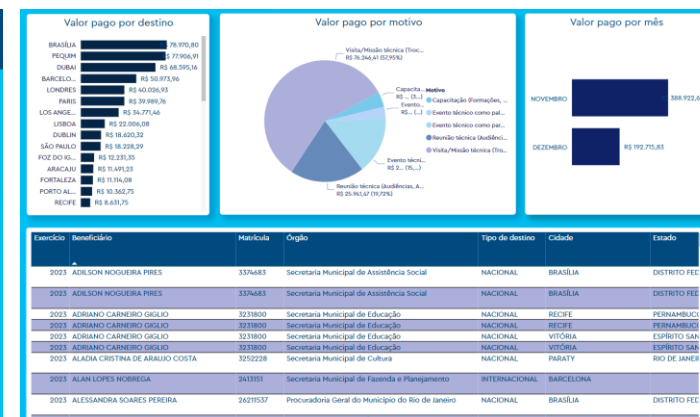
Valor pago por destino

BRASÍLIA 78.970,80
PEQUIM R$ 77.906,91
DUBAI R$ 68.595,16
BARCELO... R$ 50.973,96
LONDRES R$ 40.026,93
PARIS R$ 39.889,76
LOS ANGE... R$ 34.771,46
LISBOA R$ 22.006,08
DUBLIN R$ 18.620,32
SÃO PAULO R$ 18.228,29
FOZ DO IG... R$ 12.231,35
ARACAJU R$ 11.491,23
FORTALEZA R$ 11.114,08
PORTO AL... R$ 10.362,75
RECIFE R$ 8.631,75

Valor pago por motivo

Visita/Missão técnica (Troc... R$ 76.346,41 (57,95%)
Capacita... R$ ... (3,...)
Evento... R$ ... (...)
Evento técni... R$ 2... (5,...)
Reunião técnica (Audiências, A... R$ 25.961,47 (19,72%)

Motivo
Capacitação (Formações, ...
Evento técnico como pal...
Evento técnico como par...
Reunião técnica (Audiênci...
Visita/Missão técnica (Tro...

Valor pago por mês

NOVEMBRO 388.922,6
DEZEMBRO R$ 192.715,83

| Exercício | Beneficiário | Matrícula | Órgão | Tipo de destino | Cidade | Estado |
|---|---|---|---|---|---|---|
| 2023 | ADILSON NOGUEIRA PIRES | 3374683 | Secretaria Municipal de Assistência Social | NACIONAL | BRASÍLIA | DISTRITO FED |
| 2023 | ADILSON NOGUEIRA PIRES | 3374683 | Secretaria Municipal de Assistência Social | NACIONAL | BRASÍLIA | DISTRITO FED |
| 2023 | ADRIANO CARNEIRO GIGLIO | 3231800 | Secretaria Municipal de Educação | NACIONAL | RECIFE | PERNAMBUCO |
| 2023 | ADRIANO CARNEIRO GIGLIO | 3231800 | Secretaria Municipal de Educação | NACIONAL | RECIFE | PERNAMBUCO |
| 2023 | ADRIANO CARNEIRO GIGLIO | 3231800 | Secretaria Municipal de Educação | NACIONAL | VITÓRIA | ESPÍRITO SAN |
| 2023 | ADRIANO CARNEIRO GIGLIO | 3231800 | Secretaria Municipal de Educação | NACIONAL | VITÓRIA | ESPÍRITO SAN |
| 2023 | ALADIA CRISTINA DE ARAUJO COSTA | 3252228 | Secretaria Municipal de Cultura | NACIONAL | PARATY | RIO DE JANEIR |
| 2023 | ALAN LOPES NOBREGA | 2413151 | Secretaria Municipal de Fazenda e Planejamento | INTERNACIONAL | BARCELONA | |
| 2023 | ALESSANDRA SOARES PEREIRA | 26211537 | Procuradoria Geral do Município do Rio de Janeiro | NACIONAL | BRASÍLIA | DISTRITO FED |